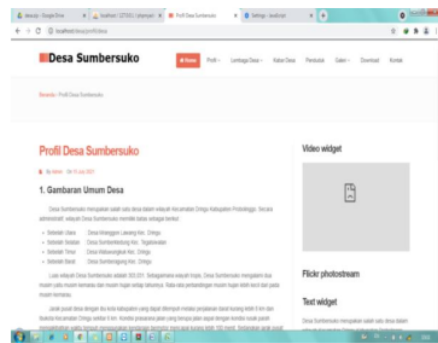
Desa Sumbersuko

Home Profil Lembaga Desa Kabar Desa Penduduk Galeri Download Kontak

Beranda / Profil Desa Sumbersuko

Profil Desa Sumbersuko

By Admin · 06 Juli 2021

1. Gambaran Umum Desa

Desa Sumbersuko merupakan salah satu desa dalam wilayah Kecamatan Dringu Kabupaten Probolinggo. Secara administratif, wilayah Desa Sumbersuko memiliki batas sebagai berikut:

- Sebelah Utara : Desa Watuwungkuk Kec. Dringu
- Sebelah Selatan : Desa Sumberkedung Kec. Tegalsiwalan
- Sebelah Timur : Desa Kalisalak Kec. Dringu
- Sebelah Barat : Desa Sumbergirang Kec. Dringu

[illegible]

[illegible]

Video widget

Flickr photostream

Text widget

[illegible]